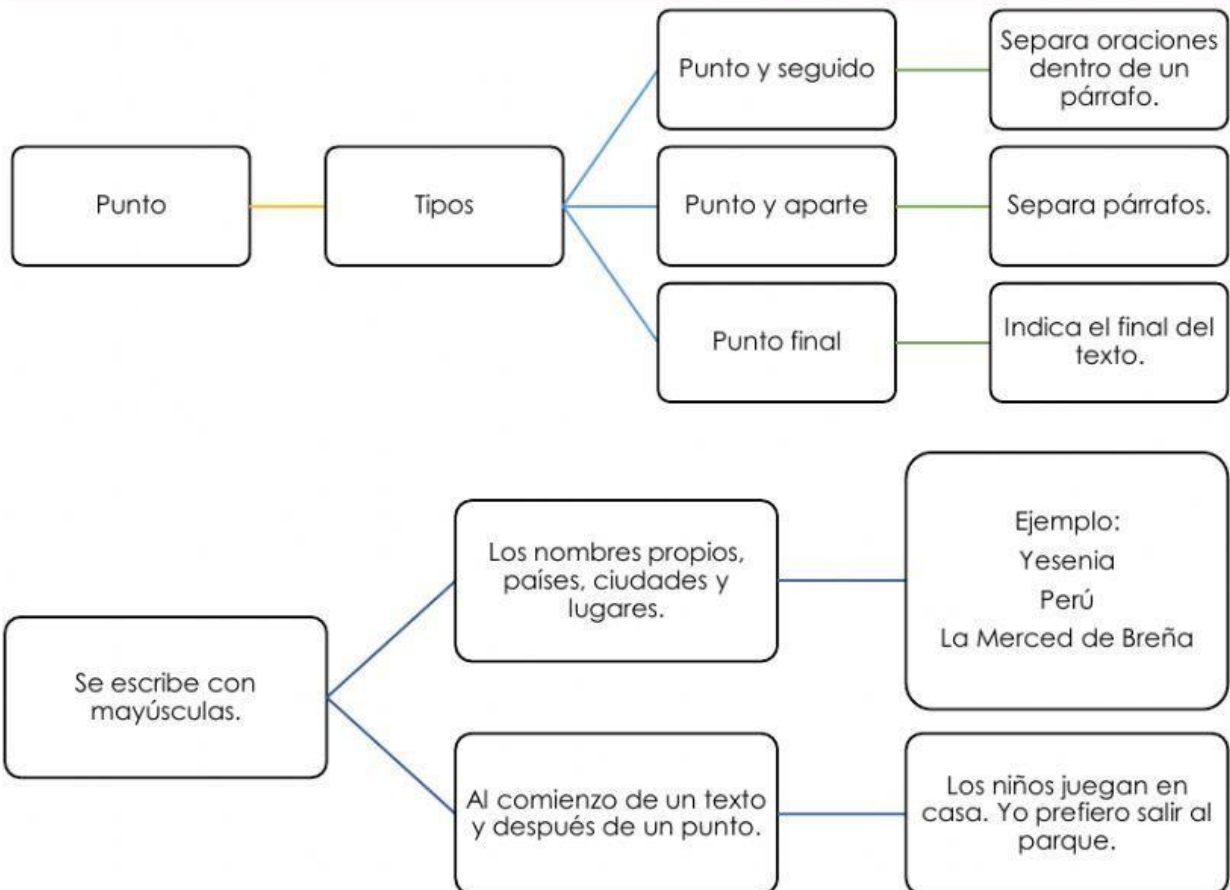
Punto

Tipos

Punto y seguido

Separa oraciones dentro de un párrafo.

Punto y aparte

Separa párrafos.

Punto final

Indica el final del texto.

Se escribe con mayúsculas.

Los nombres propios, países, ciudades y lugares.

Ejemplo:
Yesenia
Perú
La Merced de Breña

Al comienzo de un texto y después de un punto.

Los niños juegan en casa. Yo prefiero salir al parque.